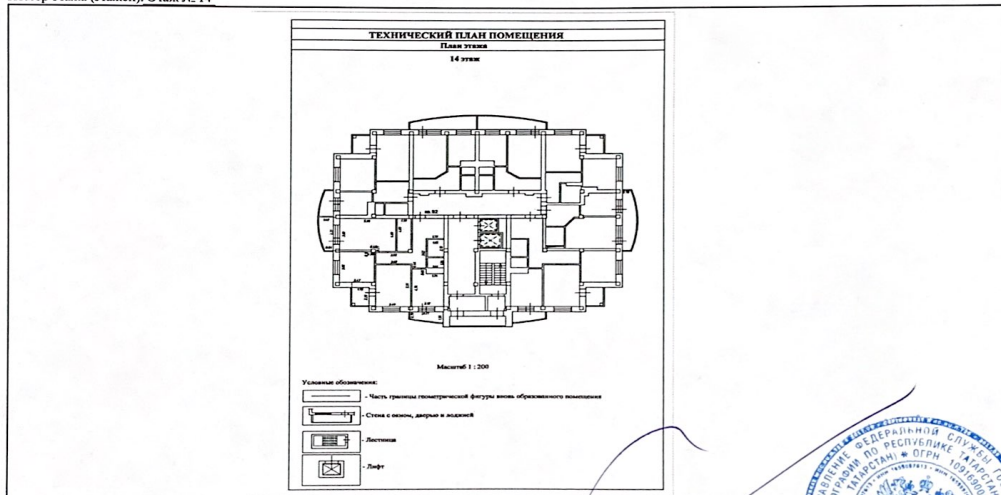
ТЕХНИЧЕСКИЙ ПЛАН ПОМЕЩЕНИЯ
План этажа
14 этаж

кв 82

Масштаб 1 : 200

Условные обозначения:
- Часть границы геометрической фигуры вновь образованного помещения
- Стена с окном, дверью и лоджией
- Лестница
- Лифт

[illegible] ФЕДЕРАЛЬНОЙ СЛУЖБЫ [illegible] ПО РЕСПУБЛИКЕ ТАТАРСТАН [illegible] (ТАТАРСТАН) * ОГРН 1041690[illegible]